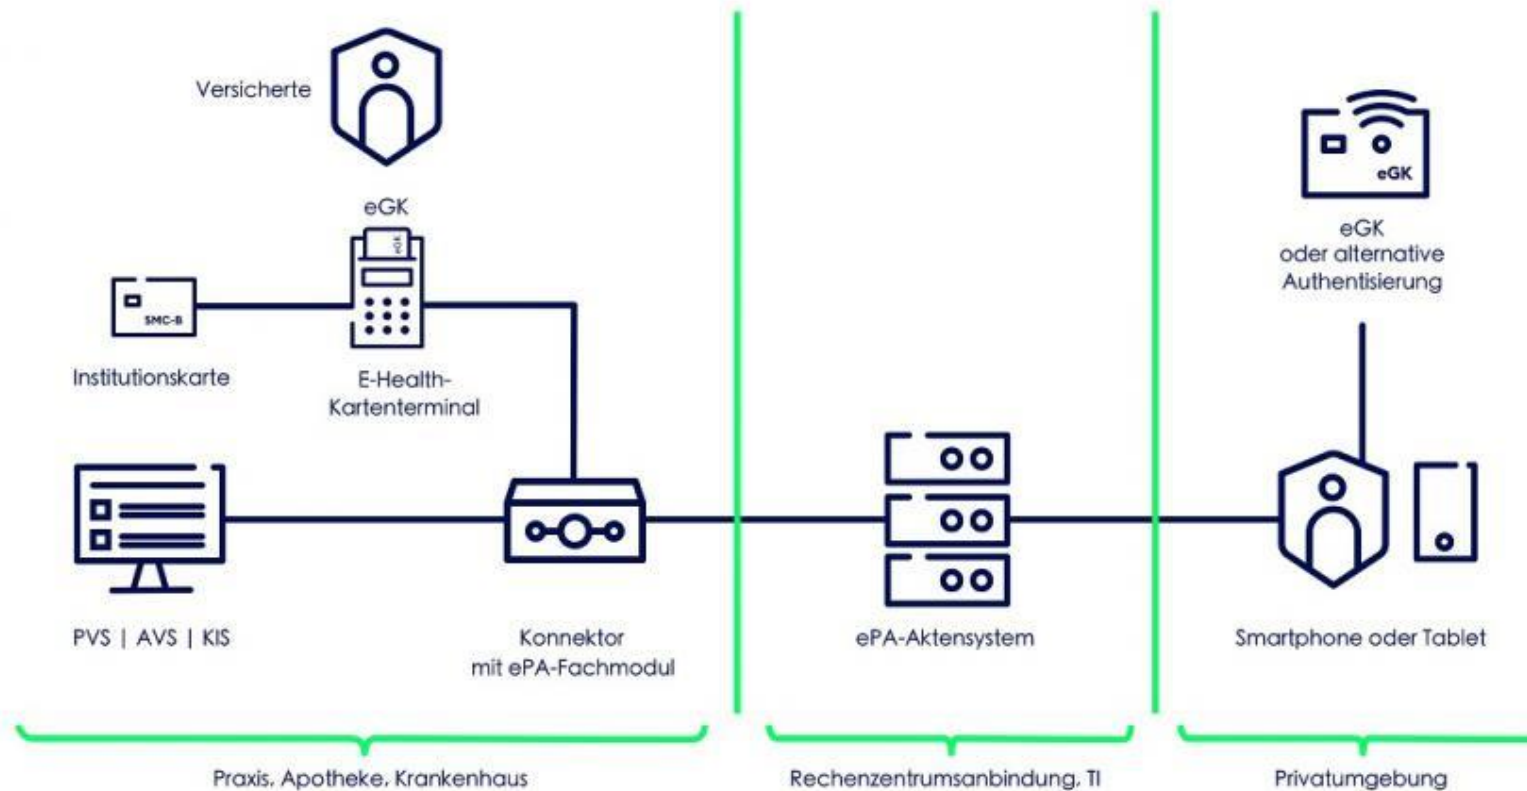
Versicherte

eGK

eGK

SMC-B

Institutionskarte

E-Health-Kartenterminal

eGK

eGK oder alternative Authentisierung

PVS | AVS | KIS

Konnektor mit ePA-Fachmodul

ePA-Aktensystem

Smartphone oder Tablet

Praxis, Apotheke, Krankenhaus

Rechenzentrumsanbindung, TI

Privatumgebung